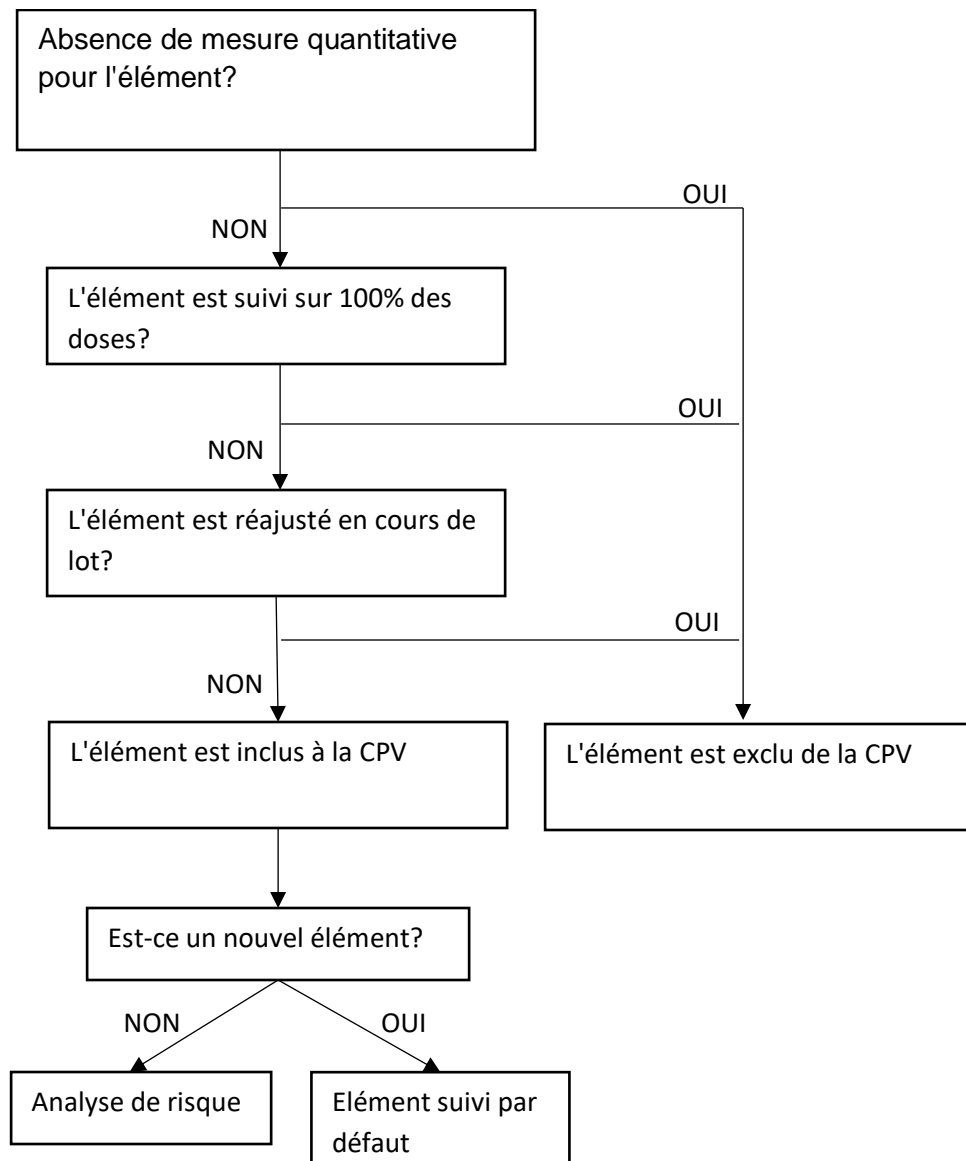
Absence de mesure quantitative pour l'élément?

OUI

NON

L'élément est suivi sur 100% des doses?

OUI

NON

L'élément est réajusté en cours de lot?

OUI

NON

L'élément est inclus à la CPV

L'élément est exclu de la CPV

Est-ce un nouvel élément?

NON

OUI

Analyse de risque

Elément suivi par défaut